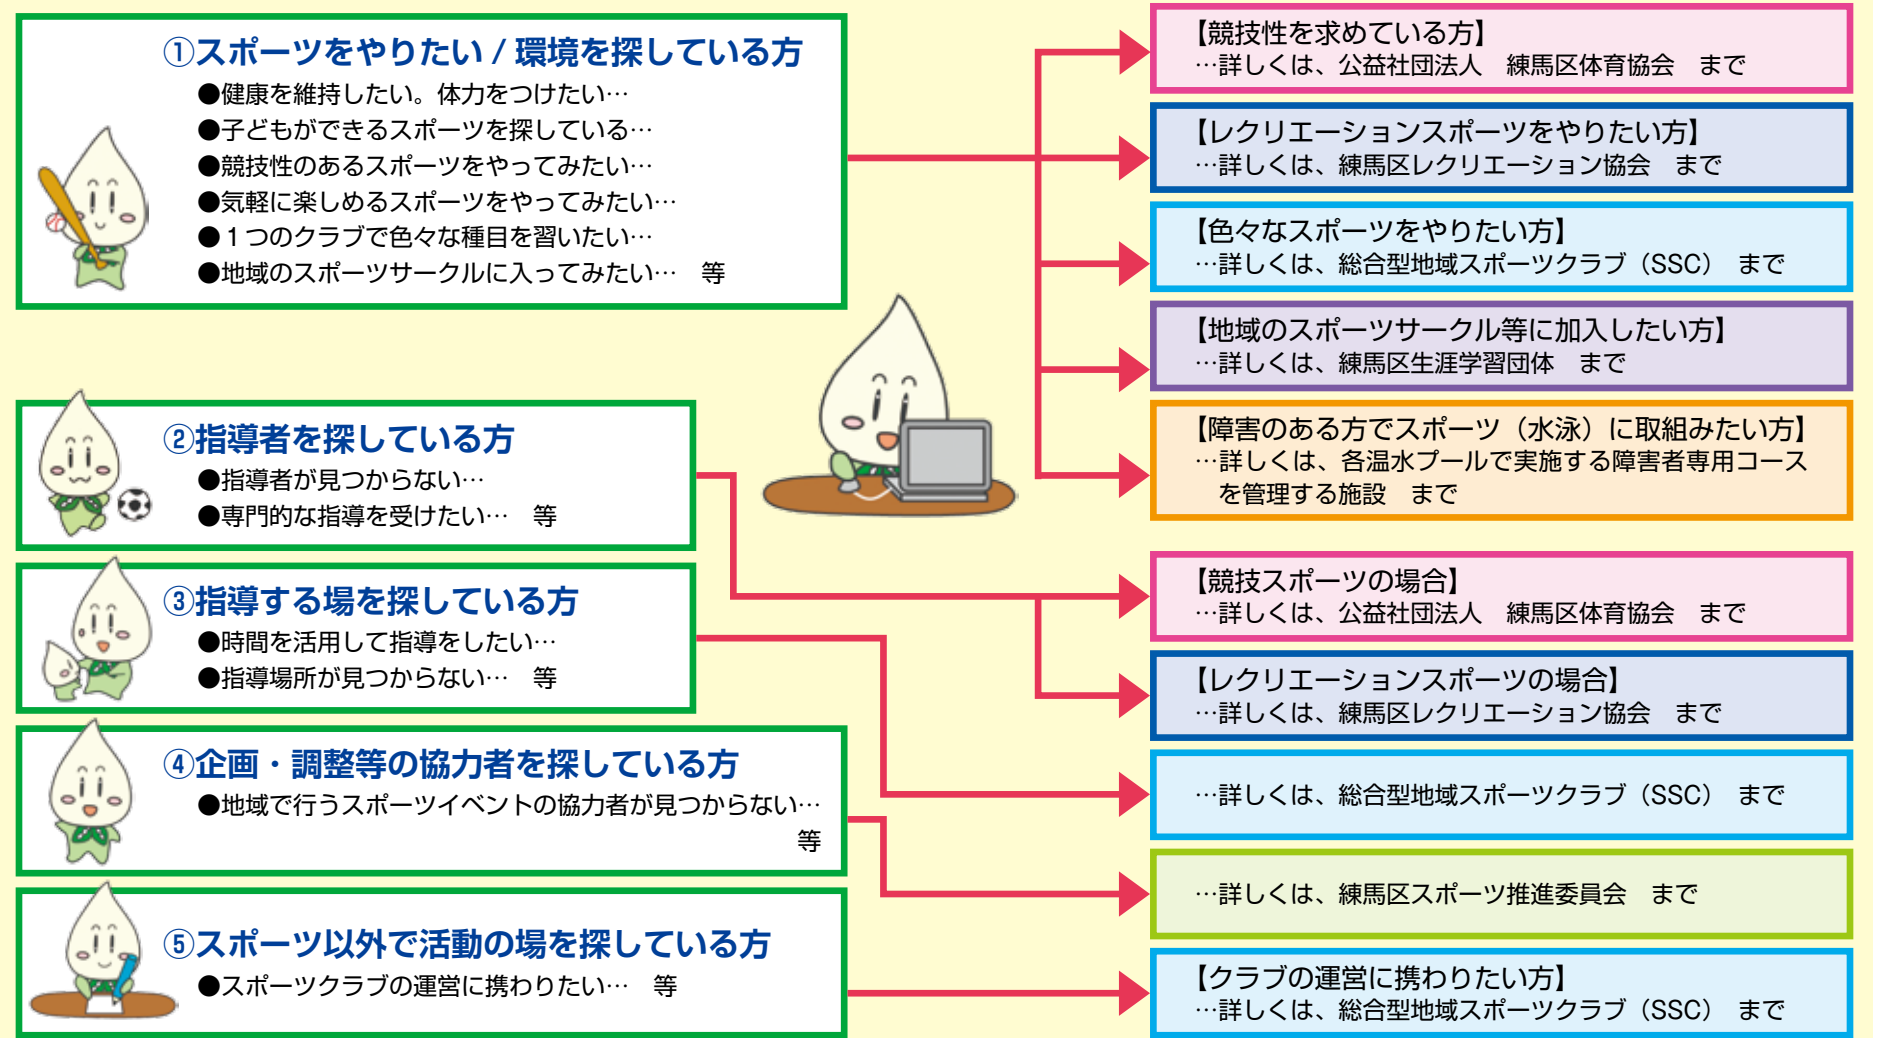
①スポーツをやりたい / 環境を探している方
●健康を維持したい。体力をつけたい…
●子どもができるスポーツを探している…
●競技性のあるスポーツをやってみたい…
●気軽に楽しめるスポーツをやってみたい…
●１つのクラブで色々な種目を習いたい…
●地域のスポーツサークルに入ってみたい…　等

②指導者を探している方
●指導者が見つからない…
●専門的な指導を受けたい…　等

③指導する場を探している方
●時間を活用して指導をしたい…
●指導場所が見つからない…　等

④企画・調整等の協力者を探している方
●地域で行うスポーツイベントの協力者が見つからない…　等

⑤スポーツ以外で活動の場を探している方
●スポーツクラブの運営に携わりたい…　等

【競技性を求めている方】
…詳しくは、公益社団法人　練馬区体育協会　まで

【レクリエーションスポーツをやりたい方】
…詳しくは、練馬区レクリエーション協会　まで

【色々なスポーツをやりたい方】
…詳しくは、総合型地域スポーツクラブ（SSC）　まで

【地域のスポーツサークル等に加入したい方】
…詳しくは、練馬区生涯学習団体　まで

【障害のある方でスポーツ（水泳）に取組みたい方】
…詳しくは、各温水プールで実施する障害者専用コースを管理する施設　まで

【競技スポーツの場合】
…詳しくは、公益社団法人　練馬区体育協会　まで

【レクリエーションスポーツの場合】
…詳しくは、練馬区レクリエーション協会　まで

…詳しくは、総合型地域スポーツクラブ（SSC）　まで

…詳しくは、練馬区スポーツ推進委員会　まで

【クラブの運営に携わりたい方】
…詳しくは、総合型地域スポーツクラブ（SSC）　まで